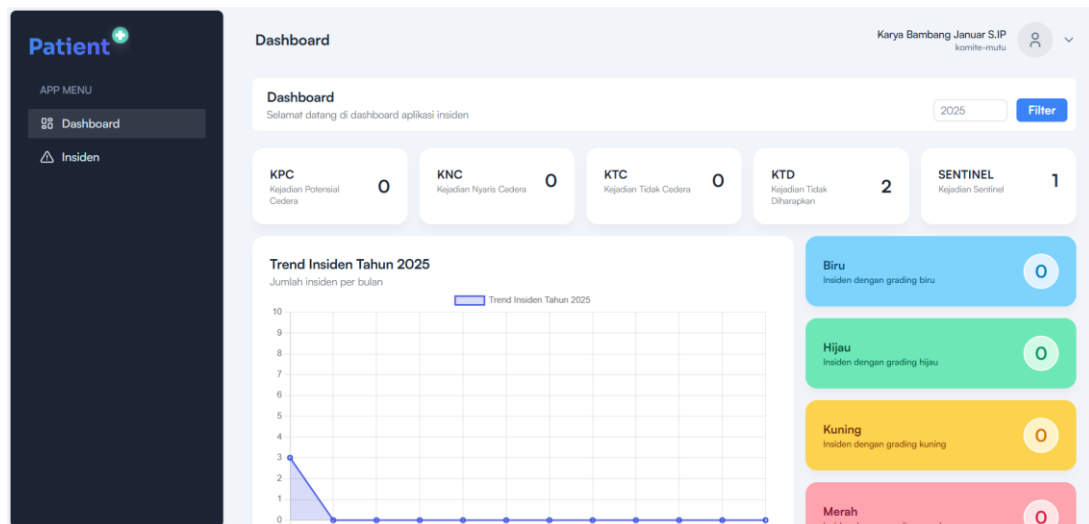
Patient

APP MENU

Dashboard

Insiden

Dashboard

Karya Bambang Januar S.IP
komite-mutu

Dashboard
Selamat datang di dashboard aplikasi insiden

2025

Filter

KPC
Kejadian Potensial Cedera
0

KNC
Kejadian Nyaris Cedera
0

KTC
Kejadian Tidak Cedera
0

KTD
Kejadian Tidak Diharapkan
2

SENTINEL
Kejadian Sentinel
1

Trend Insiden Tahun 2025
Jumlah insiden per bulan

Trend Insiden Tahun 2025

10
9
8
7
6
5
4
3
2
1
0

Biru
Insiden dengan grading biru
0

Hijau
Insiden dengan grading hijau
0

Kuning
Insiden dengan grading kuning
0

Merah
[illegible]
0